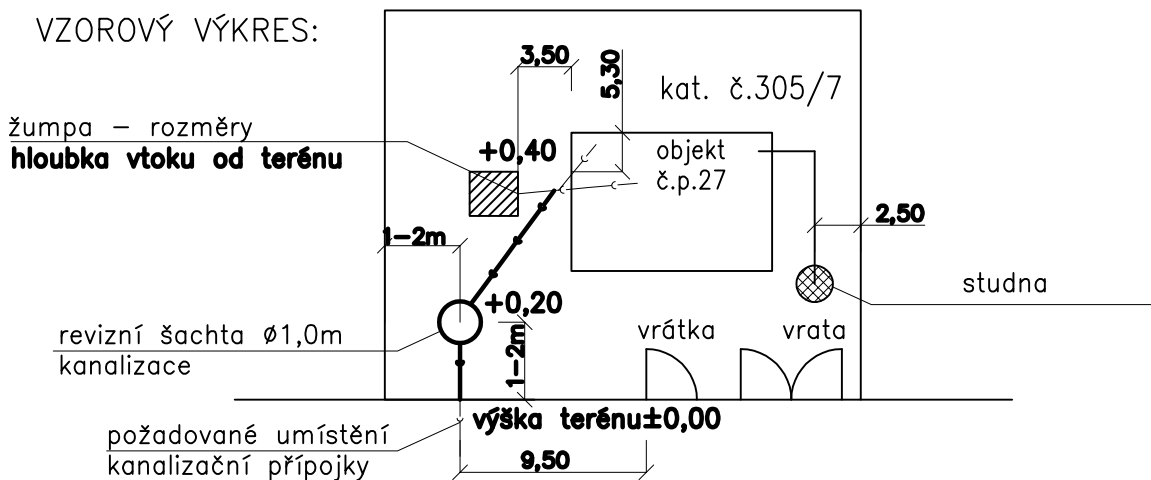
VZOROVÝ VÝKRES:

3,50

5,30

kat. č.305/7

žumpa – rozměry
hloubka vtoku od terénu

+0,40

objekt
č.p.27

2,50

1–2m

studna

+0,20

revizní šachta ø1,0m
kanalizace

1–2m

vrátka

vrata

výška terénu±0,00

požadované umístění
kanalizační přípojky

9,50